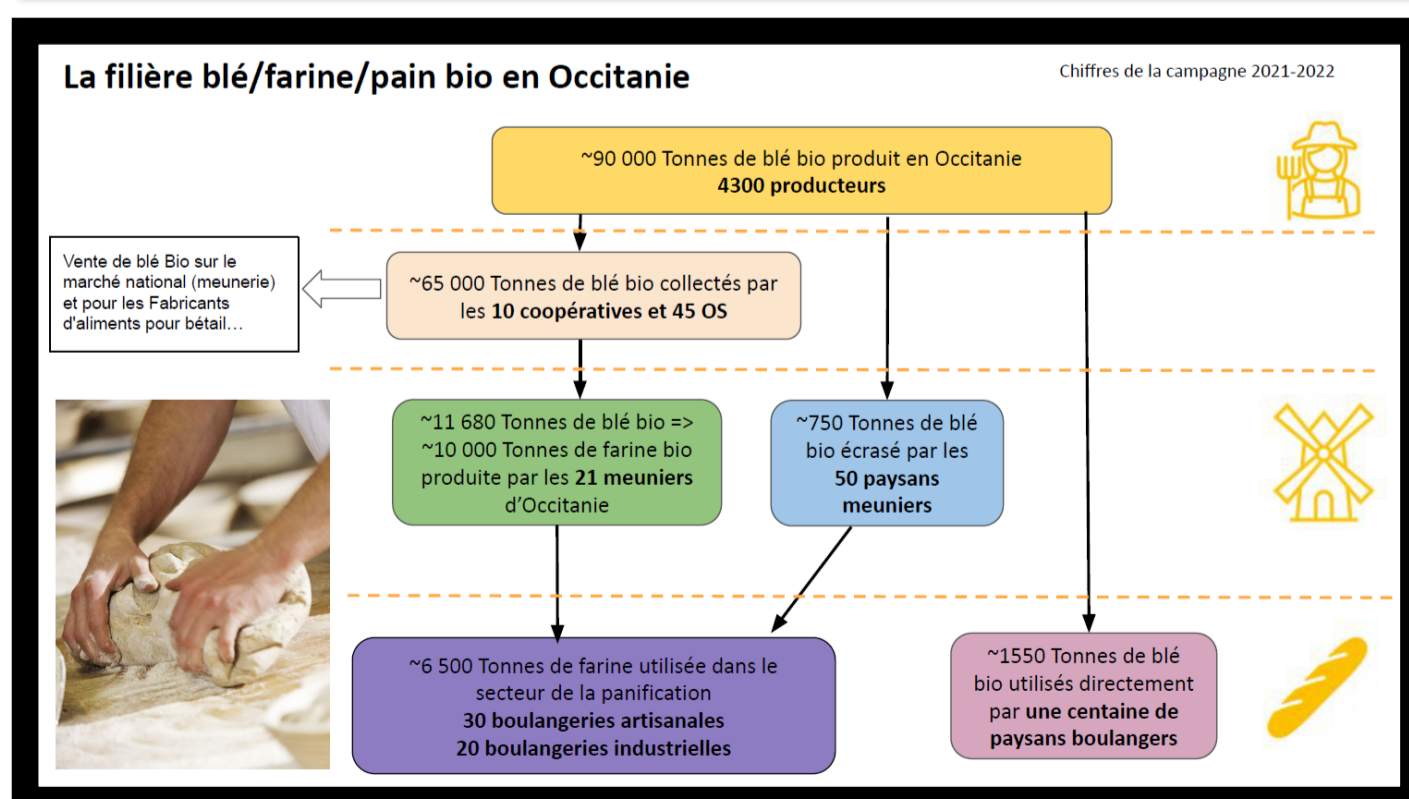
La filière blé/farine/pain bio en Occitanie

Chiffres de la campagne 2021-2022

~90 000 Tonnes de blé bio produit en Occitanie
**4300 producteurs**

Vente de blé Bio sur le marché national (meunerie) et pour les Fabricants d'aliments pour bétail…

~65 000 Tonnes de blé bio collectés par les **10 coopératives et 45 OS**

~11 680 Tonnes de blé bio => ~10 000 Tonnes de farine bio produite par les **21 meuniers** d'Occitanie

~750 Tonnes de blé bio écrasé par les **50 paysans meuniers**

~6 500 Tonnes de farine utilisée dans le secteur de la panification
**30 boulangeries artisanales**
**20 boulangeries industrielles**

~1550 Tonnes de blé bio utilisés directement par **une centaine de paysans boulangers**